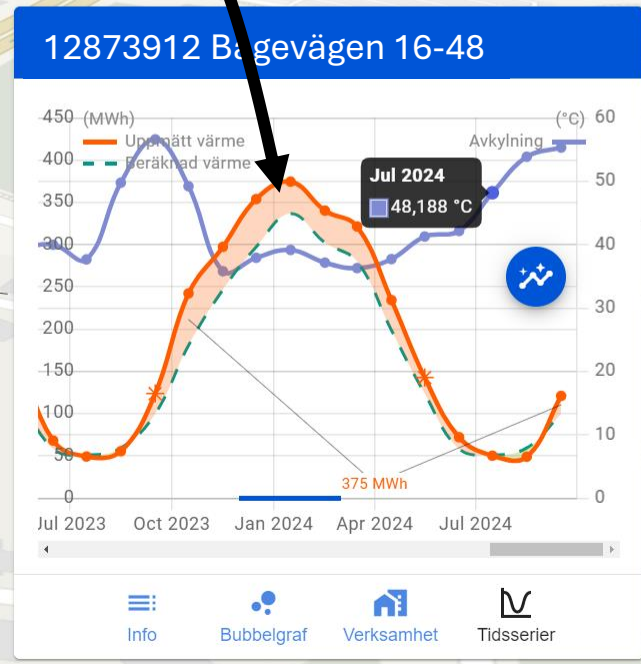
12873912 Bagevägen 16-48

450 (MWh)
400
350
300
250
200
150
100
50
0

(°C) 60
50
40
30
20
10
0

Uppmätt värme
Beräknad värme
Avkylning

Jul 2024
48,188 °C

375 MWh

Jul 2023 Oct 2023 Jan 2024 Apr 2024 Jul 2024

Info
Bubbelgraf
Verksamhet
Tidsserier